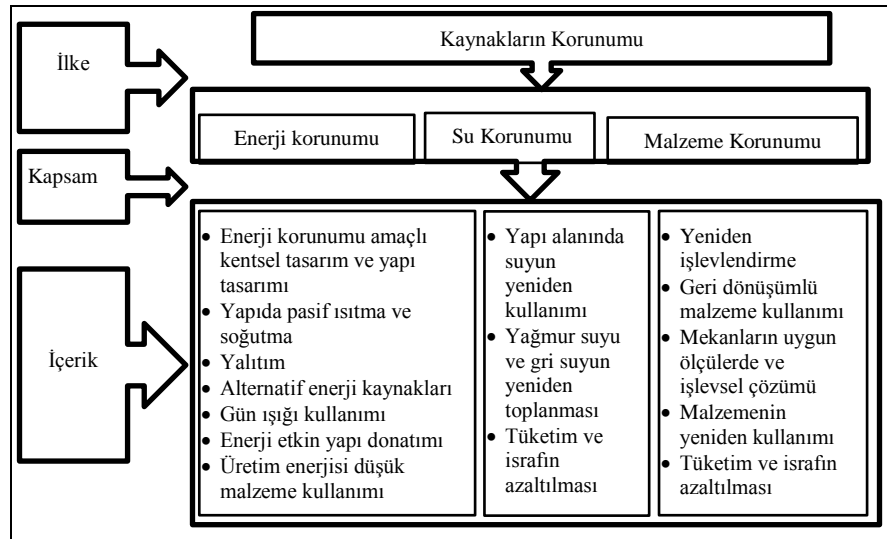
İlke

Kaynakların Korunumu

Kapsam

Enerji korunumu

Su Korunumu

Malzeme Korunumu

İçerik

- Enerji korunumu amaçlı kentsel tasarım ve yapı tasarımı
- Yapıda pasif ısıtma ve soğutma
- Yalıtım
- Alternatif enerji kaynakları
- Gün ışığı kullanımı
- Enerji etkin yapı donatımı
- Üretim enerjisi düşük malzeme kullanımı

- Yapı alanında suyun yeniden kullanımı
- Yağmur suyu ve gri suyun yeniden toplanması
- Tüketim ve israfın azaltılması

- Yeniden işlevlendirme
- Geri dönüşümlü malzeme kullanımı
- Mekanların uygun ölçülerde ve işlevsel çözümü
- Malzemenin yeniden kullanımı
- Tüketim ve israfın azaltılması